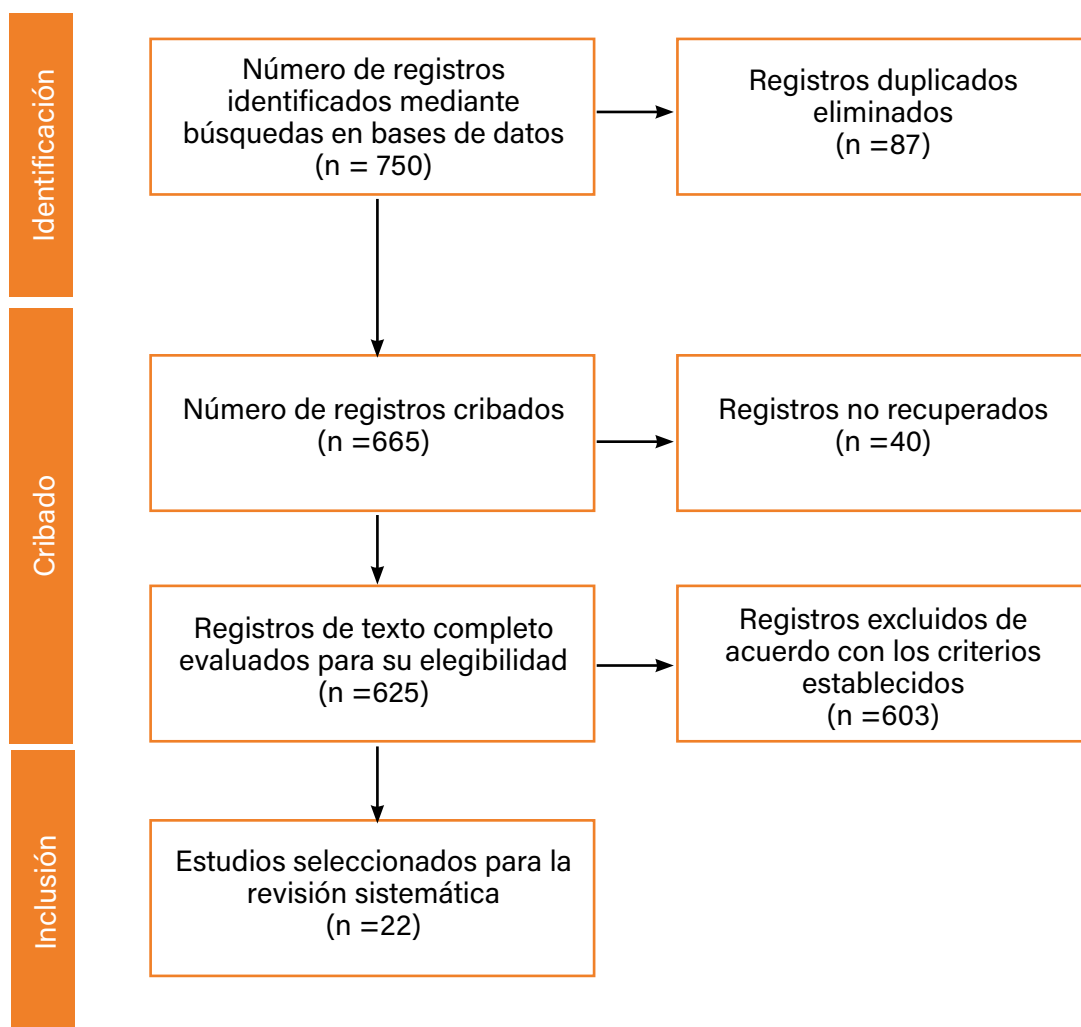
Identificación

Número de registros identificados mediante búsquedas en bases de datos (n = 750)

Registros duplicados eliminados (n =87)

Cribado

Número de registros cribados (n =665)

Registros no recuperados (n =40)

Registros de texto completo evaluados para su elegibilidad (n =625)

Registros excluidos de acuerdo con los criterios establecidos (n =603)

Inclusión

Estudios seleccionados para la revisión sistemática (n =22)